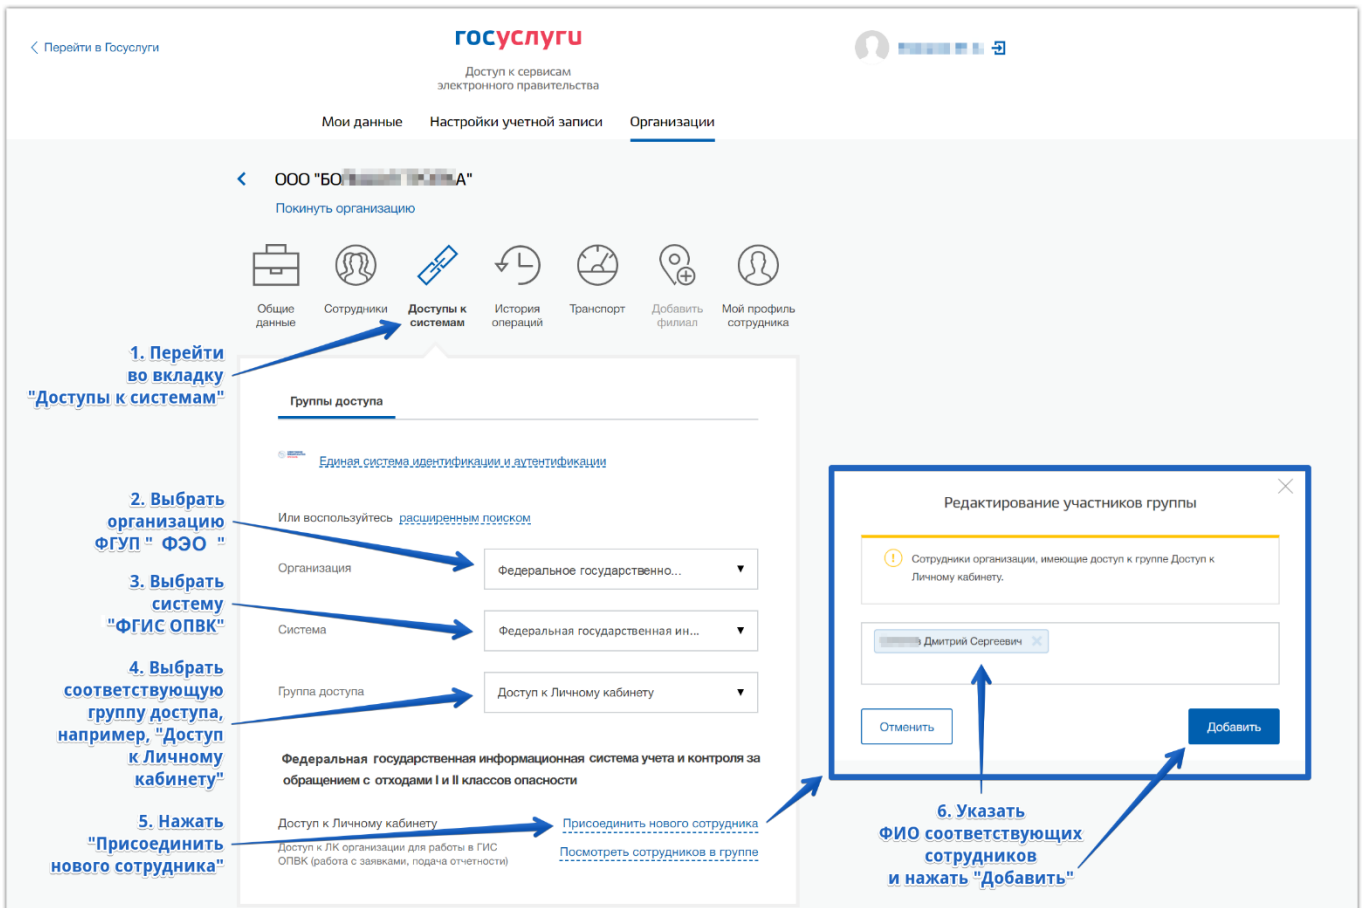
Перейти в Госуслуги

госуслуги

Доступ к сервисам электронного правительства

Мои данные Настройки учетной записи Организации

ООО "БО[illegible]А"

Покинуть организацию

Общие данные
Сотрудники
Доступы к системам
История операций
Транспорт
Добавить филиал
Мой профиль сотрудника

1. Перейти во вкладку "Доступы к системам"

Группы доступа

Единая система идентификации и аутентификации

2. Выбрать организацию ФГУП " ФЭО "

Или воспользуйтесь расширенным поиском

Организация
Федеральное государственно...

3. Выбрать систему "ФГИС ОПВК"

Система
Федеральная государственная ин...

4. Выбрать соответствующую группу доступа, например, "Доступ к Личному кабинету"

Группа доступа
Доступ к Личному кабинету

Федеральная государственная информационная система учета и контроля за обращением с отходами I и II классов опасности

5. Нажать "Присоединить нового сотрудника"

Доступ к Личному кабинету
Присоединить нового сотрудника
Доступ к ЛК организации для работы в ГИС ОПВК (работа с заявками, подача отчетности)
Посмотреть сотрудников в группе

Редактирование участников группы

Сотрудники организации, имеющие доступ к группе Доступ к Личному кабинету.

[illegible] Дмитрий Сергеевич

Отменить
Добавить

6. Указать ФИО соответствующих сотрудников и нажать "Добавить"